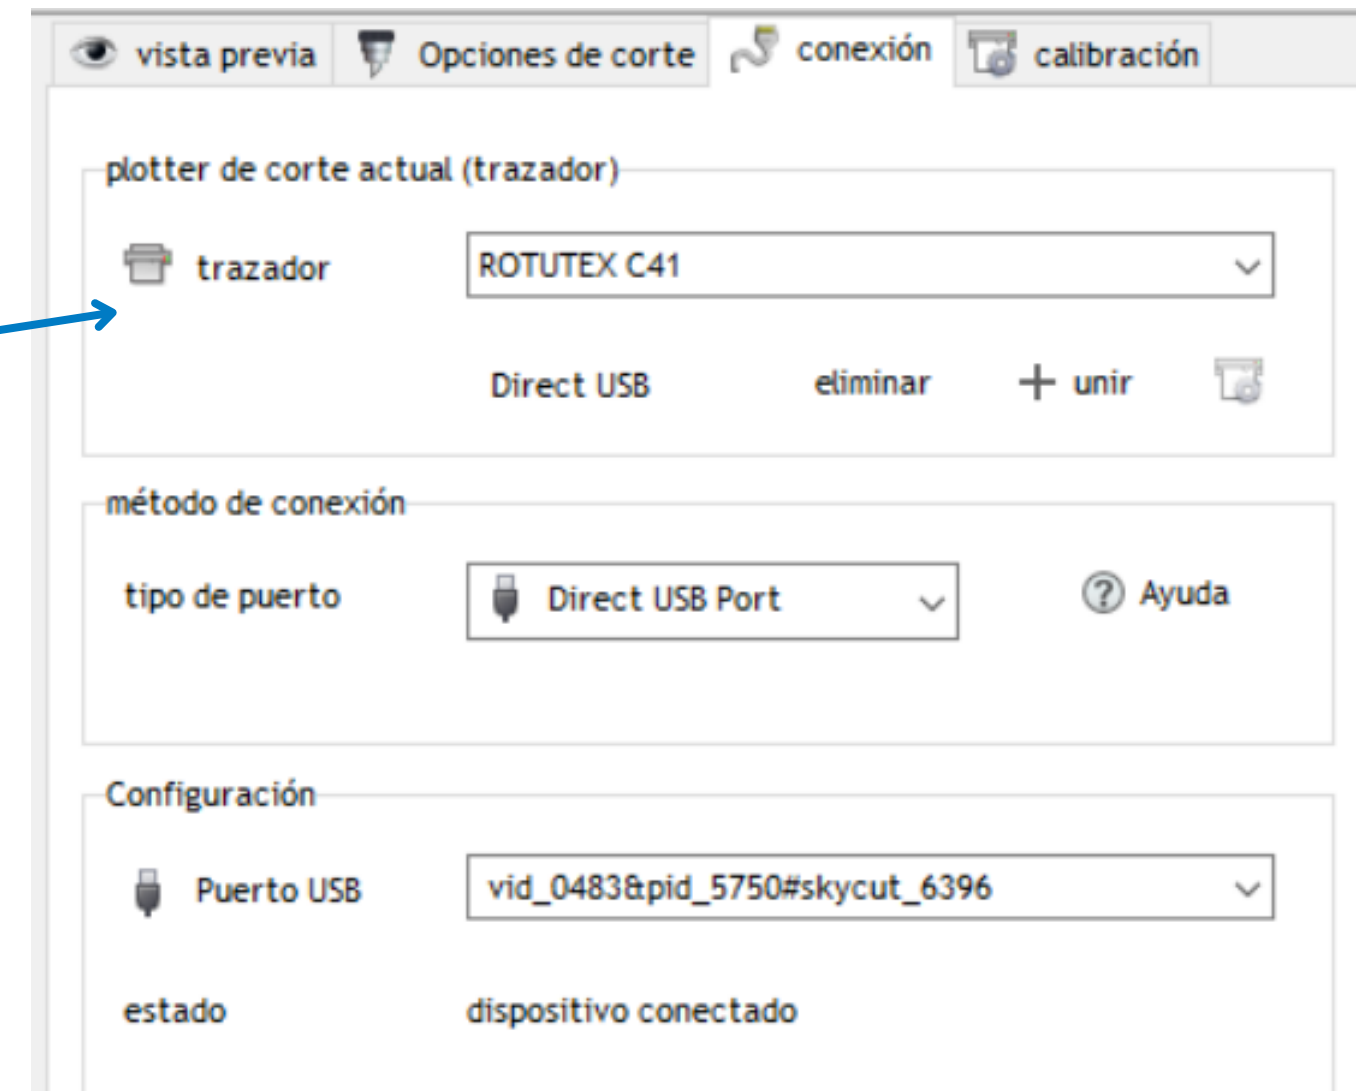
vista previa | Opciones de corte | conexión | calibración

plotter de corte actual (trazador)

trazador ROTUTEX C41

Direct USB eliminar + unir

método de conexión

tipo de puerto Direct USB Port

Ayuda

Configuración

Puerto USB vid_0483&pid_5750#skycut_6396

estado dispositivo conectado